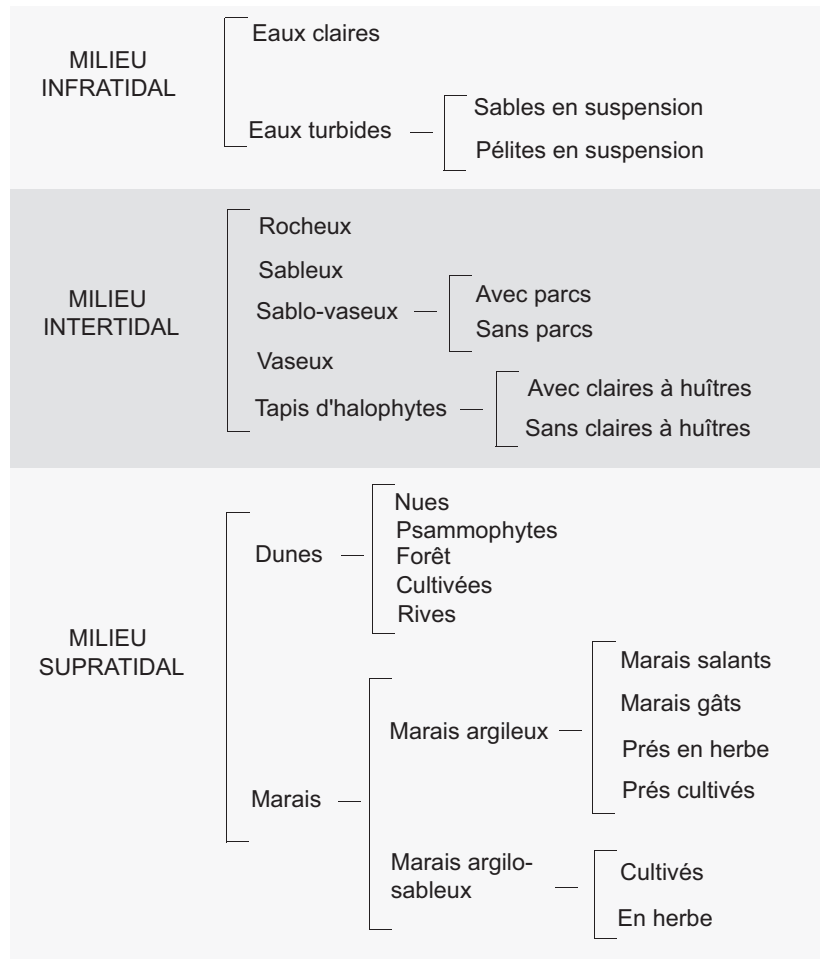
MILIEU INFRATIDAL

Eaux claires

Eaux turbides —

Sables en suspension

Pélites en suspension

MILIEU INTERTIDAL

Rocheux

Sableux

Sablo-vaseux —

Avec parcs

Sans parcs

Vaseux

Tapis d'halophytes —

Avec claires à huîtres

Sans claires à huîtres

MILIEU SUPRATIDAL

Dunes —

Nues

Psammophytes

Forêt

Cultivées

Rives

Marais —

Marais argileux —

Marais salants

Marais gâts

Prés en herbe

Prés cultivés

Marais argilo-sableux —

Cultivés

En herbe